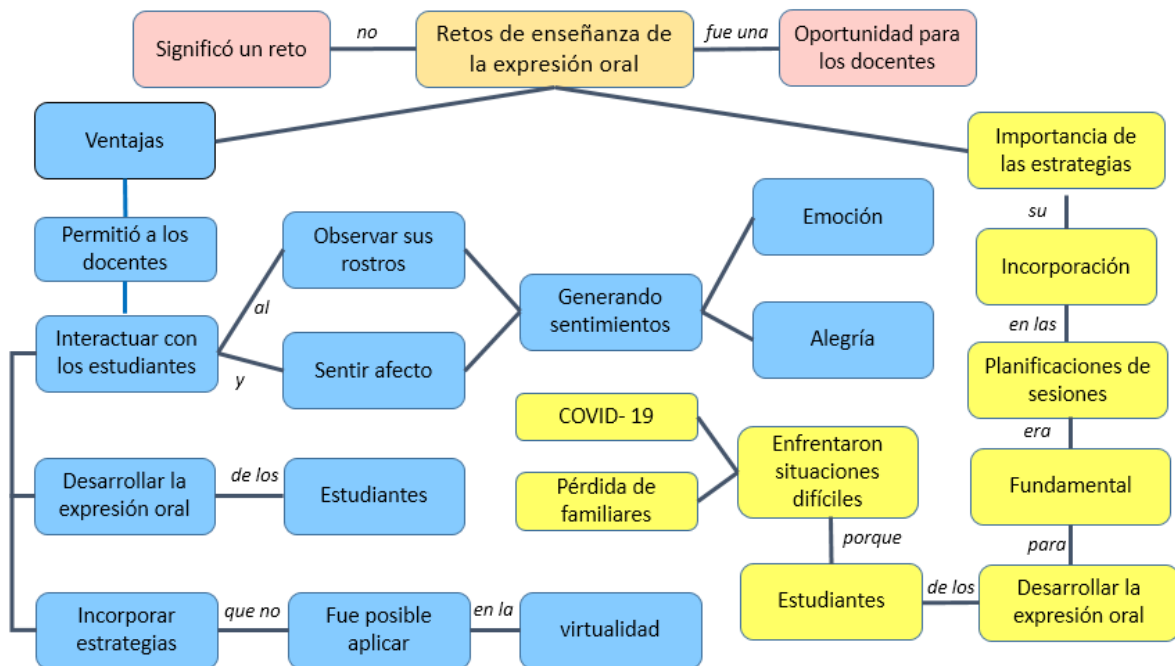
Significó un reto

no

Retos de enseñanza de la expresión oral

fue una

Oportunidad para los docentes

Ventajas

Importancia de las estrategias

Permitió a los docentes

Observar sus rostros

Emoción

su

Incorporación

al

Generando sentimientos

Interactuar con los estudiantes

en las

y

Sentir afecto

Alegría

Planificaciones de sesiones

COVID- 19

era

Enfrentaron situaciones difíciles

Desarrollar la expresión oral

de los

Estudiantes

Pérdida de familiares

Fundamental

porque

para

Estudiantes

de los

Desarrollar la expresión oral

Incorporar estrategias

que no

Fue posible aplicar

en la

virtualidad